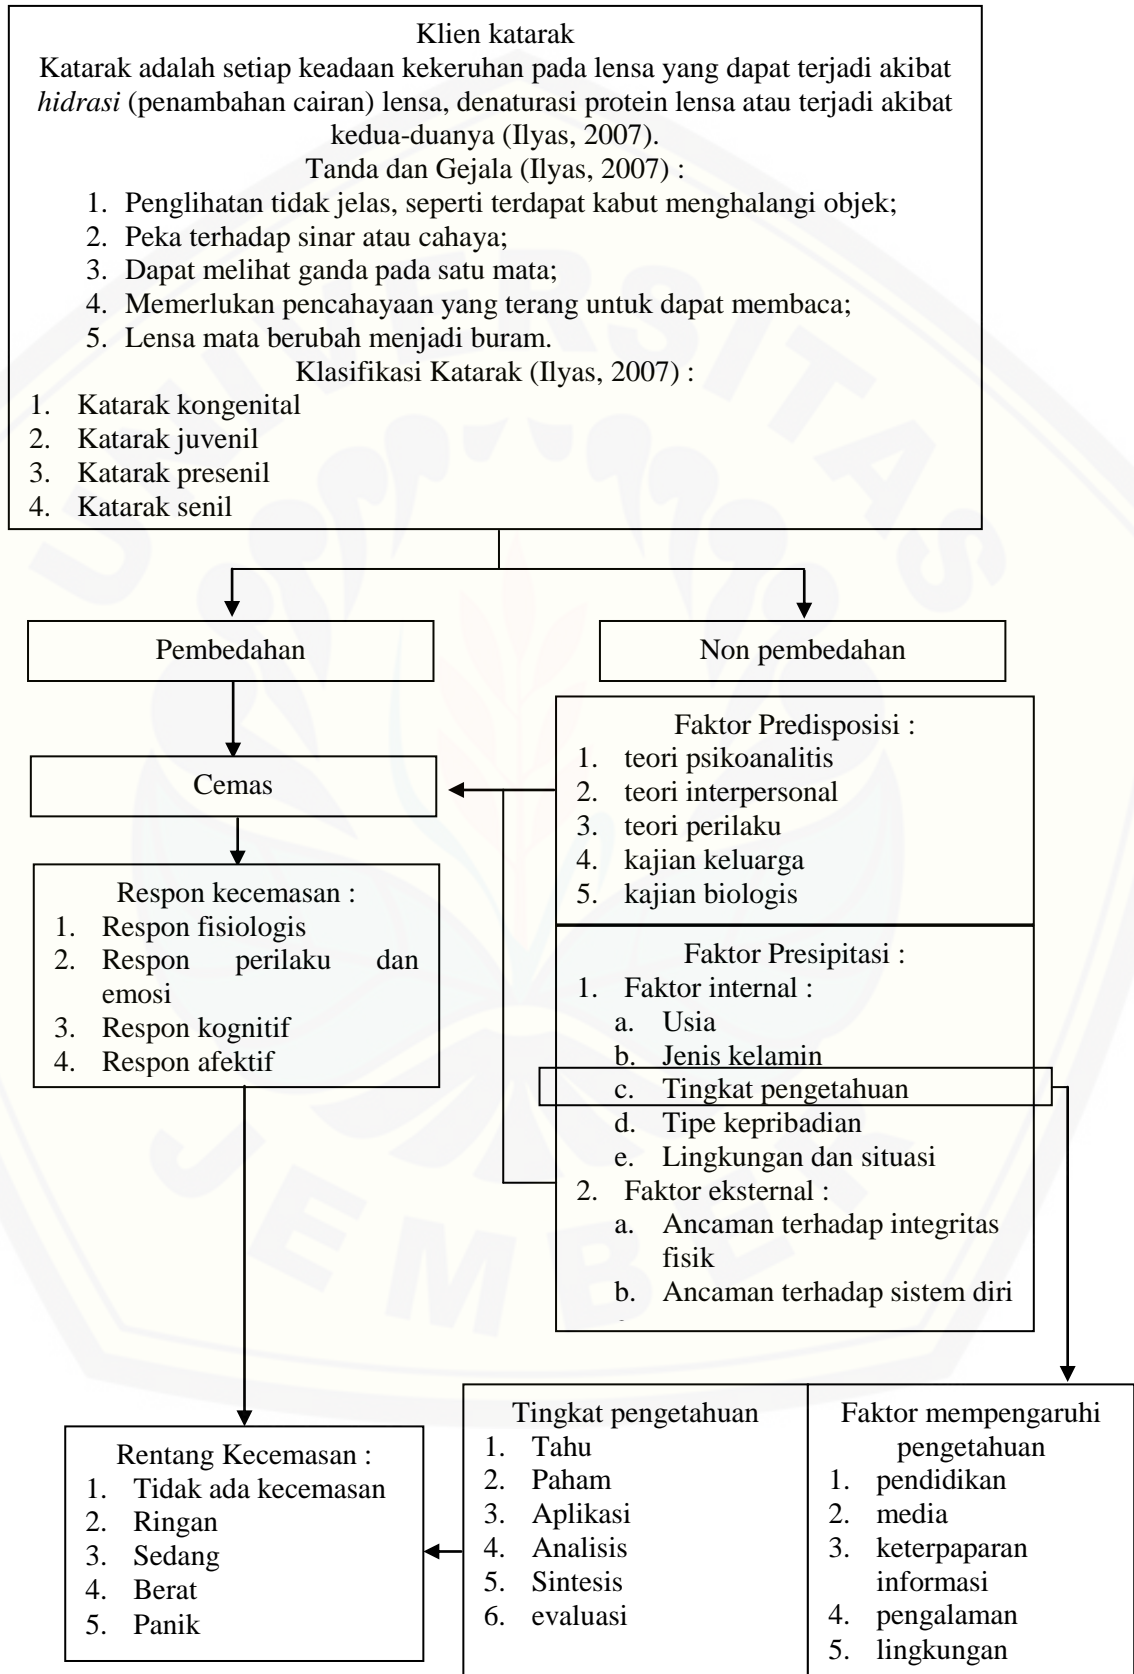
Klien katarak

Katarak adalah setiap keadaan kekeruhan pada lensa yang dapat terjadi akibat *hidrasi* (penambahan cairan) lensa, denaturasi protein lensa atau terjadi akibat kedua-duanya (Ilyas, 2007).

Tanda dan Gejala (Ilyas, 2007) :

1. Penglihatan tidak jelas, seperti terdapat kabut menghalangi objek;
2. Peka terhadap sinar atau cahaya;
3. Dapat melihat ganda pada satu mata;
4. Memerlukan pencahayaan yang terang untuk dapat membaca;
5. Lensa mata berubah menjadi buram.

Klasifikasi Katarak (Ilyas, 2007) :

1. Katarak kongenital
2. Katarak juvenil
3. Katarak presenil
4. Katarak senil

Pembedahan

Non pembedahan

Cemas

Faktor Predisposisi :
1. teori psikoanalitis
2. teori interpersonal
3. teori perilaku
4. kajian keluarga
5. kajian biologis

Respon kecemasan :
1. Respon fisiologis
2. Respon perilaku dan emosi
3. Respon kognitif
4. Respon afektif

Faktor Presipitasi :
1. Faktor internal :
a. Usia
b. Jenis kelamin
c. Tingkat pengetahuan
d. Tipe kepribadian
e. Lingkungan dan situasi
2. Faktor eksternal :
a. Ancaman terhadap integritas fisik
b. Ancaman terhadap sistem diri

Rentang Kecemasan :
1. Tidak ada kecemasan
2. Ringan
3. Sedang
4. Berat
5. Panik

Tingkat pengetahuan
1. Tahu
2. Paham
3. Aplikasi
4. Analisis
5. Sintesis
6. evaluasi

Faktor mempengaruhi pengetahuan
1. pendidikan
2. media
3. keterpaparan informasi
4. pengalaman
5. lingkungan